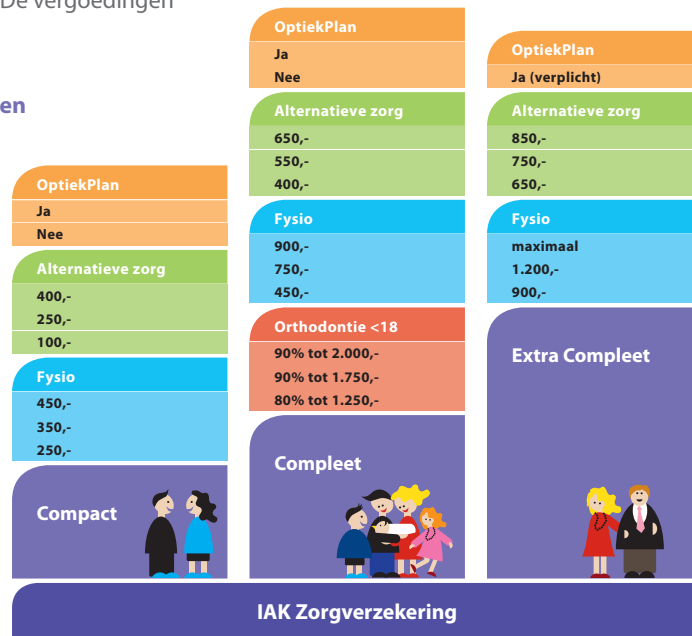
De vergoedingen

en

OptiekPlan
Ja
Nee

Alternatieve zorg
400,-
250,-
100,-

Fysio
450,-
350,-
250,-

Compact

OptiekPlan
Ja
Nee

Alternatieve zorg
650,-
550,-
400,-

Fysio
900,-
750,-
450,-

Orthodontie <18
90% tot 2.000,-
90% tot 1.750,-
80% tot 1.250,-

Compleet

OptiekPlan
Ja (verplicht)

Alternatieve zorg
850,-
750,-
650,-

Fysio
maximaal
1.200,-
900,-

Extra Compleet

IAK Zorgverzekering